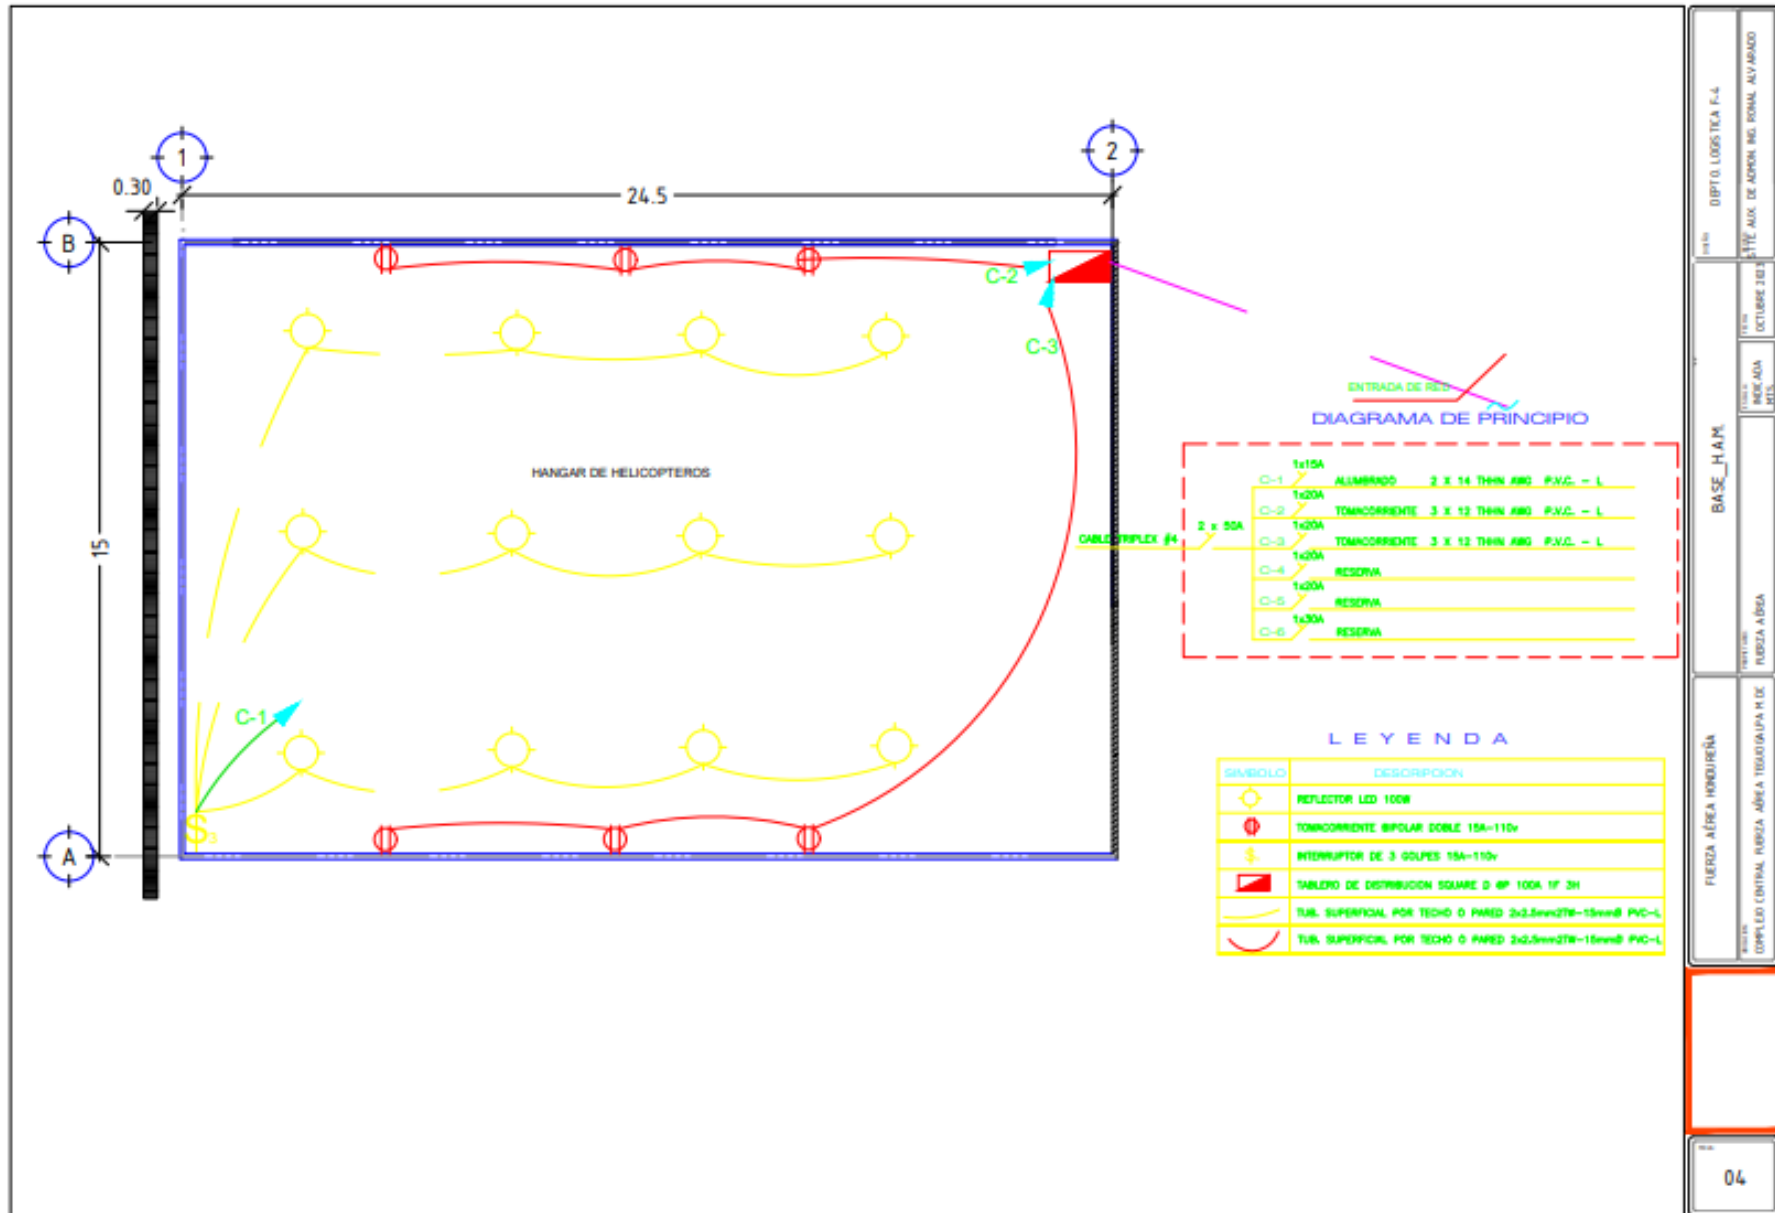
1

2

0.30

24.5

B

A

15

C-2

C-3

C-1

$S_3$

HANGAR DE HELICOPTEROS

ENTRADA DE RED

DIAGRAMA DE PRINCIPIO

CABLE TRIPLEX #4

2 x 50A

| | | | |
|---|---|---|---|
| C-1 | 1x15A | ALUMBRADO | 2 X 14 THHN AWG P.V.C. – L |
| C-2 | 1x20A | TOMACORRIENTE | 3 X 12 THHN AWG P.V.C. – L |
| C-3 | 1x20A | TOMACORRIENTE | 3 X 12 THHN AWG P.V.C. – L |
| C-4 | 1x20A | RESERVA | |
| C-5 | 1x20A | RESERVA | |
| C-6 | 1x30A | RESERVA | |

L E Y E N D A

| SIMBOLO | DESCRIPCION |
|---|---|
| | REFLECTOR LED 100W |
| | TOMACORRIENTE BIPOLAR DOBLE 15A–110v |
| $ | INTERRUPTOR DE 3 GOLPES 15A–110v |
| | TABLERO DE DISTRIBUCION SQUARE D 6P 100A 1F 3H |
| | TUB. SUPERFICIAL POR TECHO O PARED 2x2.5mm2TW–15mmØ PVC–L |
| | TUB. SUPERFICIAL POR TECHO O PARED 2x2.5mm2TW–15mmØ PVC–L |

DEPTO. LOGISTICA F-4

TTE. AUX. DE ADMON. ING. RONAL ALVARADO

OCTUBRE 2023

INDICADA MTS.

BASE_H.A.M.

FUERZA AÉREA

FUERZA AÉREA HONDUREÑA

COMPLEJO CENTRAL FUERZA AÉREA TEGUCIGALPA M.DC

04